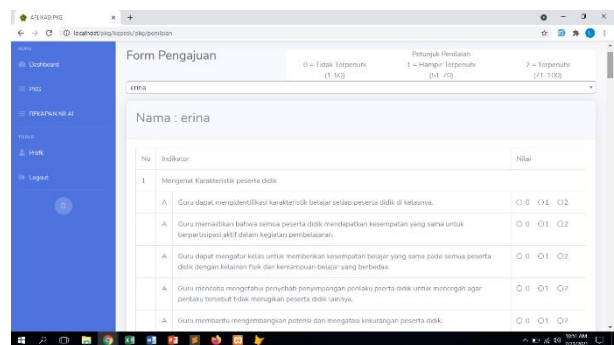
APLIKASI PKG
localhost/pkg/kepsek/pkg/penilaian

GURU
Dashboard
PKG
REKAPAN NILAI
TOOLS
Profil
Logout

Form Pengajuan

Petunjuk Penilaian
0 = Tidak Terpenuhi (1-50)
1 = Hampir Terpenuhi (51-70)
2 = Terpenuhi (71-100)

erina

Nama : erina

| No | Indikator | Nilai |
|---|---|---|
| 1 | Mengenal Karakteristik peserta didik | |
| | A Guru dapat mengidentifikasi karakteristik belajar setiap peserta didik di kelasnya. | 0 1 2 |
| | A Guru memastikan bahwa semua peserta didik mendapatkan kesempatan yang sama untuk berpartisipasi aktif dalam kegiatan pembelajaran. | 0 1 2 |
| | A Guru dapat mengatur kelas untuk memberikan kesempatan belajar yang sama pada semua peserta didik dengan kelainan fisik dan kemampuan belajar yang berbeda. | 0 1 2 |
| | A Guru mencoba mengetahui penyebab penyimpangan perilaku peserta didik untuk mencegah agar perilaku tersebut tidak merugikan peserta didik lainnya. | 0 1 2 |
| | A Guru membantu mengembangkan potensi dan mengatasi kekurangan peserta didik. | 0 1 2 |

10:17 AM
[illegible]